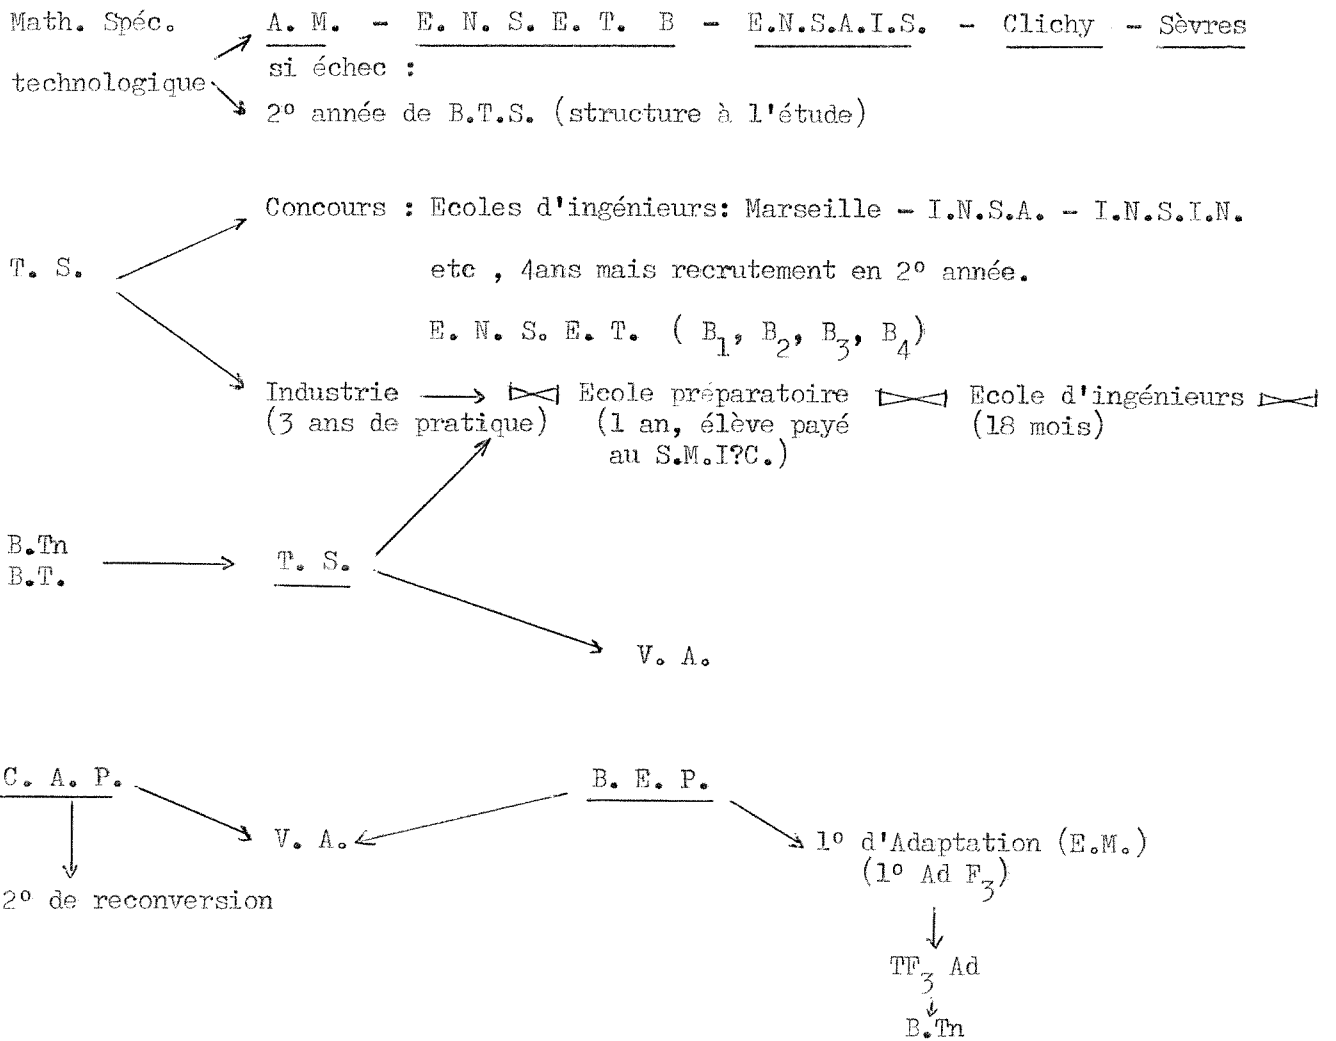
Math. Spéc. technologique

A. M. - E. N. S. E. T. B - E.N.S.A.I.S. - Clichy - Sèvres

si échec :

2° année de B.T.S. (structure à l'étude)

T. S.

Concours : Ecoles d'ingénieurs: Marseille - I.N.S.A. - I.N.S.I.N.

etc , 4ans mais recrutement en 2° année.

E. N. S. E. T. ( $B_1$, $B_2$, $B_3$, $B_4$)

Industrie (3 ans de pratique)

Ecole préparatoire (1 an, élève payé au S.M.I?C.)

Ecole d'ingénieurs (18 mois)

B.Tn
B.T.

T. S.

V. A.

C. A. P.

V. A.

B. E. P.

1° d'Adaptation (E.M.) (1° Ad $F_3$)

2° de reconversion

$TF_3$ Ad

B.Tn